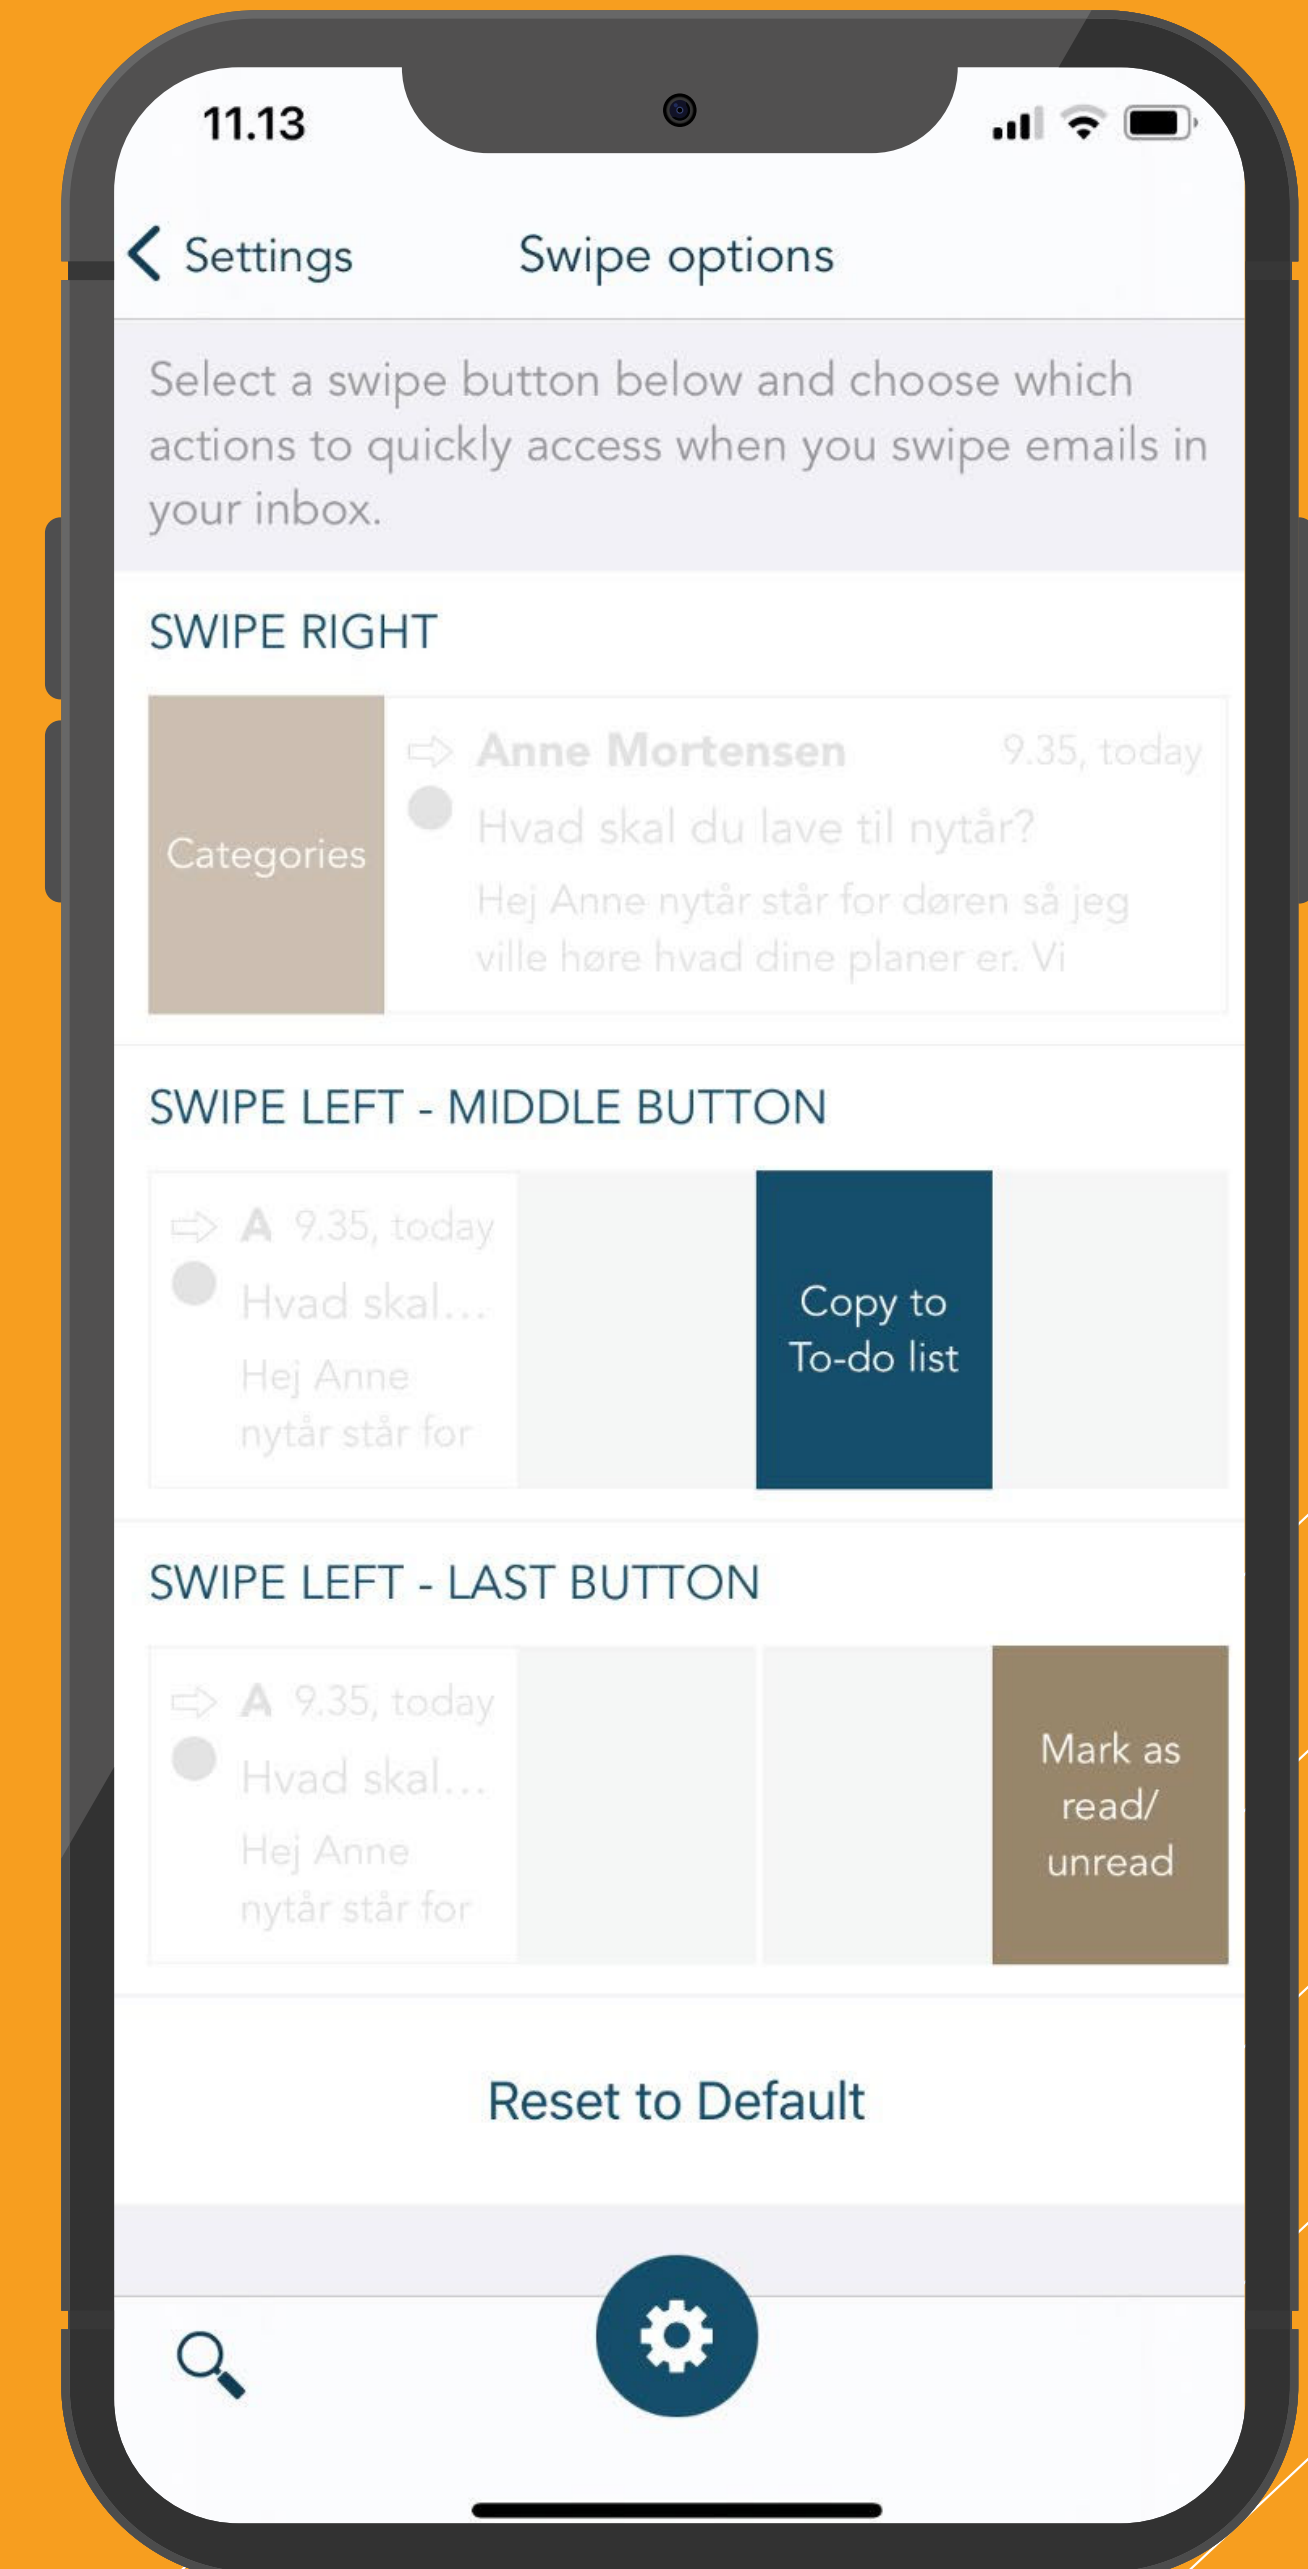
11.13

Settings

Swipe options

Select a swipe button below and choose which actions to quickly access when you swipe emails in your inbox.

SWIPE RIGHT

Categories

Anne Mortensen 9.35, today

Hvad skal du lave til nytår?

Hej Anne nytår står for døren så jeg ville høre hvad dine planer er. Vi

SWIPE LEFT - MIDDLE BUTTON

A 9.35, today

Hvad skal...

Hej Anne nytår står for

Copy to To-do list

SWIPE LEFT - LAST BUTTON

A 9.35, today

Hvad skal...

Hej Anne nytår står for

Mark as read/ unread

Reset to Default